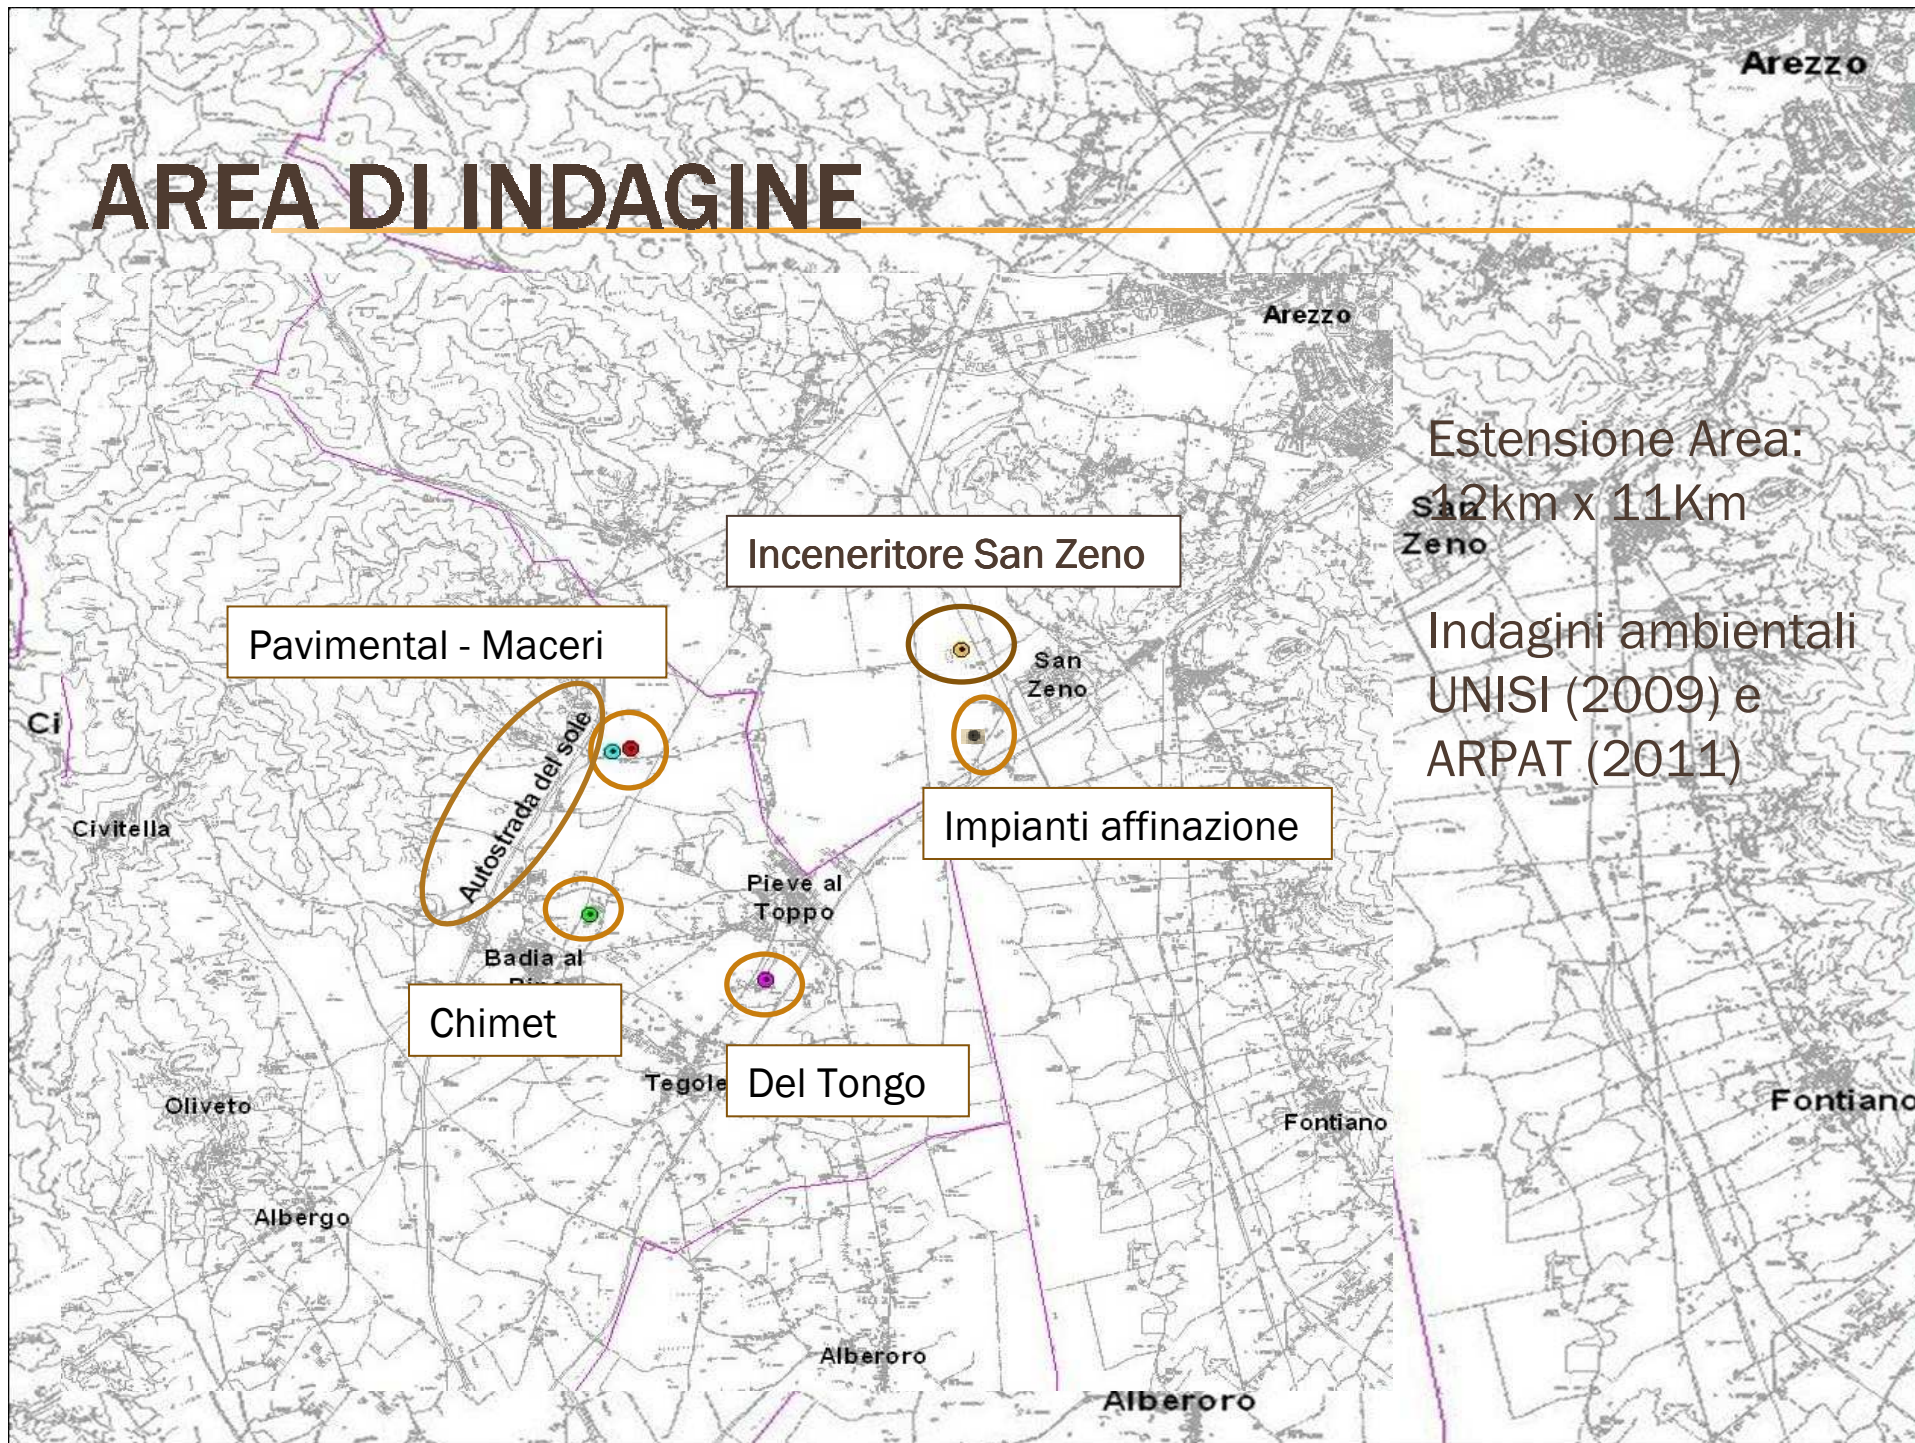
Arezzo

AREA DI INDAGINE

Arezzo

Estensione Area: 12km x 11Km

San Zeno

Indagini ambientali UNISI (2009) e ARPAT (2011)

Inceneritore San Zeno

Pavimental - Maceri

San Zeno

Ci

Autostrada del sole

Impianti affinazione

Civitella

Pieve al Toppo

Badia al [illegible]

Chimet

Tegole

Del Tongo

Oliveto

Fontiano

Fontiano

Albergo

Alberoro

Alberoro